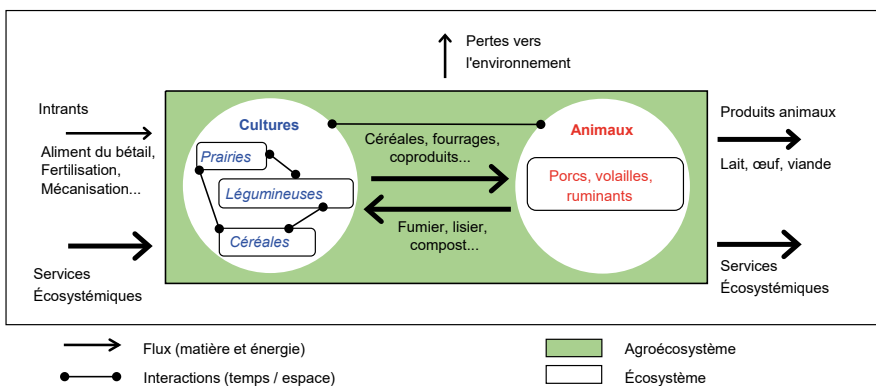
Pertes vers l'environnement

Intrants

Aliment du bétail, Fertilisation, Mécanisation...

Services Écosystémiques

Cultures

Prairies

Légumineuses

Céréales

Céréales, fourrages, coproduits...

Fumier, lisier, compost...

Animaux

Porcs, volailles, ruminants

Produits animaux

Lait, œuf, viande

Services Écosystémiques

Flux (matière et énergie)

Interactions (temps / espace)

Agroécosystème

Écosystème